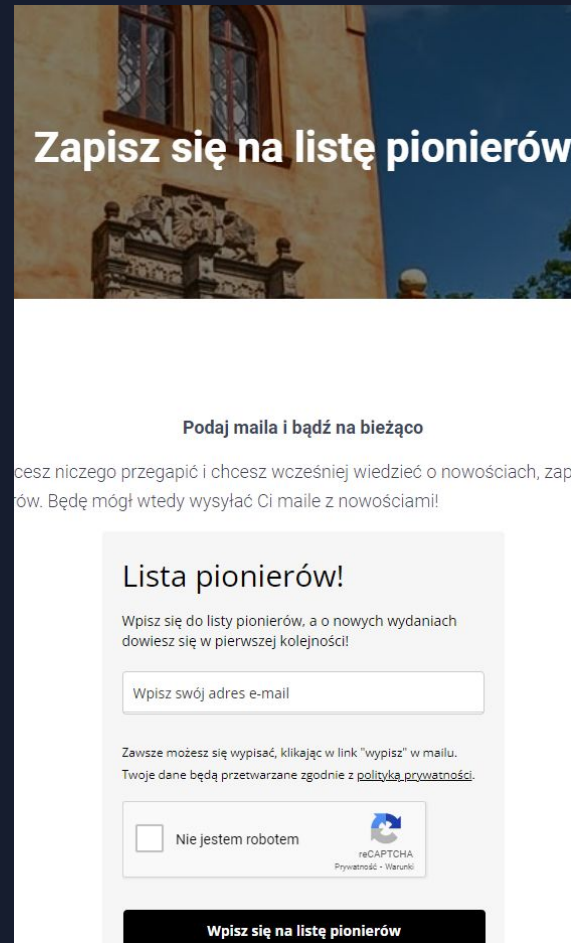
Zapisz się na listę pionierów

Podaj maila i bądź na bieżąco

cesz niczego przegapić i chcesz wcześniej wiedzieć o nowościach, zap rów. Będę mógł wtedy wysyłać Ci maile z nowościami!

Lista pionierów!

Wpisz się do listy pionierów, a o nowych wydaniach dowiesz się w pierwszej kolejności!

Wpisz swój adres e-mail

Zawsze możesz się wypisać, klikając w link "wypisz" w mailu. Twoje dane będą przetwarzane zgodnie z polityką prywatności.

Nie jestem robotem

reCAPTCHA
Prywatność - Warunki

Wpisz się na listę pionierów